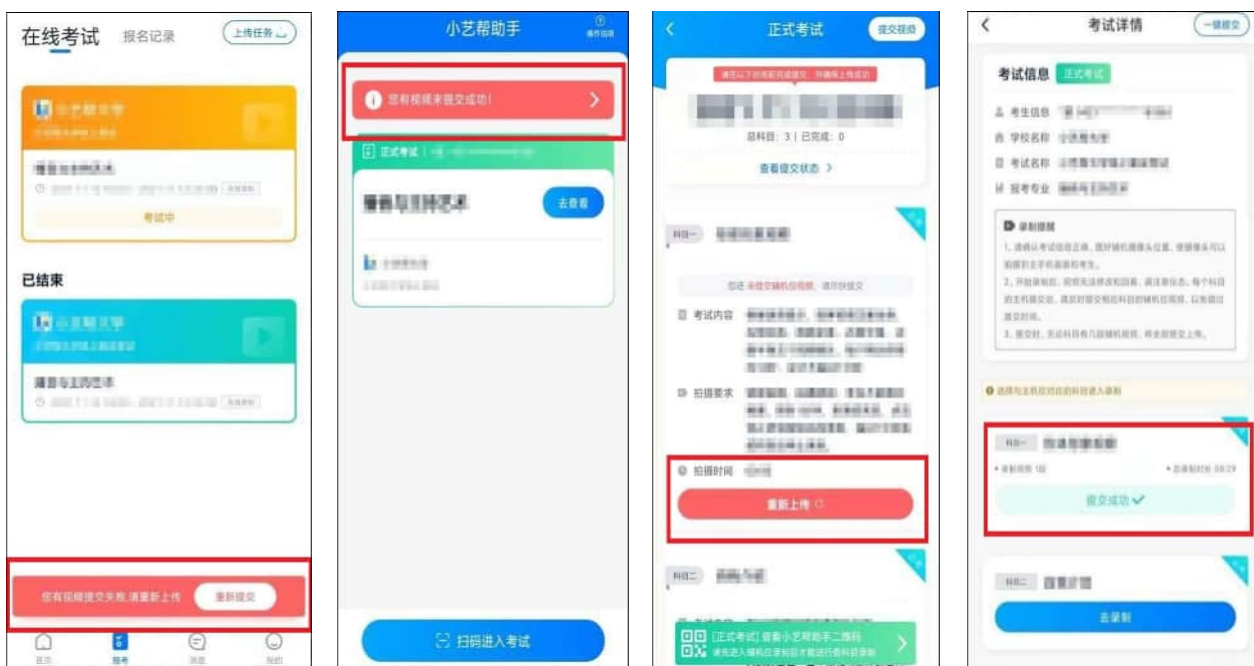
在线考试　报名记录　上传任务

考试中

已结束

您有视频提交失败,请重新上传　重新提交

首页　报考　消息　我的

小艺帮助手

操作指南

您有视频未提交成功!

正式考试

去查看

扫码进入考试

正式考试

提交视频

总科目：3 | 已完成：0

查看提交状态 >

科目一

考试内容

拍摄要求

拍摄时间

重新上传

科目二

[正式考试] 查看小艺帮助手二维码

考试详情

一键提交

考试信息　正式考试

考生信息

学校名称

考试名称

报考专业

录制提醒

科目一

提交成功

科目二

去录制